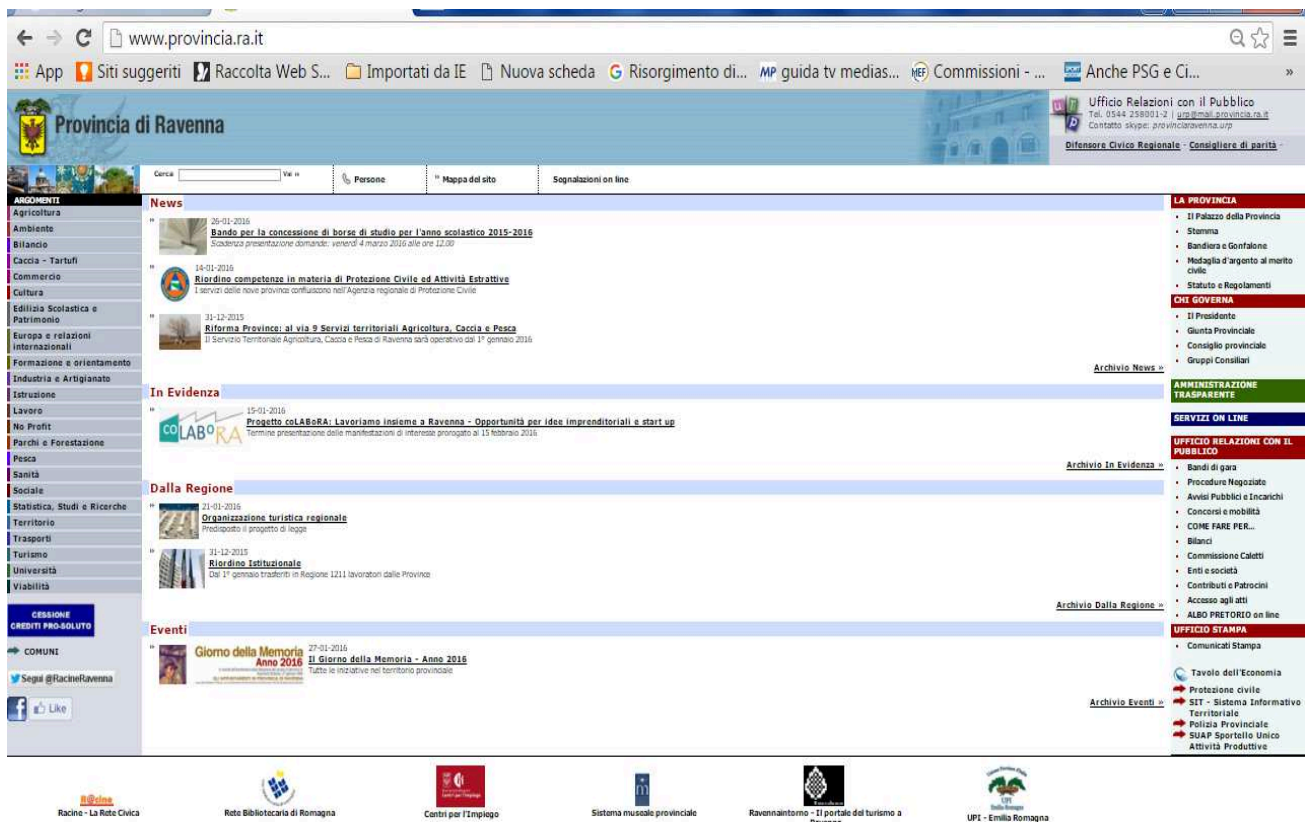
www.provincia.ra.it

App Siti suggeriti Raccolta Web S... Importati da IE Nuova scheda Risorgimento di... MP guida tv medias... Commissioni - ... Anche PSG e Ci... »

Provincia di Ravenna

Ufficio Relazioni con il Pubblico
Tel. 0544 258001-2 | urp@mail.provincia.ra.it
Contatto skype: provinciaravenna.urp
Difensore Civico Regionale - Consigliere di parità -

Cerca Vai » Persone » Mappa del sito Segnalazioni on line

ARGOMENTI
Agricoltura
Ambiente
Bilancio
Caccia - Tartufi
Commercio
Cultura
Edilizia Scolastica e Patrimonio
Europa e relazioni internazionali
Formazione e orientamento
Industria e Artigianato
Istruzione
Lavoro
No Profit
Parchi e Forestazione
Pesca
Sanità
Sociale
Statistica, Studi e Ricerche
Territorio
Trasporti
Turismo
Università
Viabilità

CESSIONE CREDITI PRO-SOLUTO
COMUNI
Segui @RacineRavenna
Like

News

26-01-2016
Bando per la concessione di borse di studio per l'anno scolastico 2015-2016
Scadenza presentazione domande: venerdì 4 marzo 2016 alle ore 12.00

14-01-2016
Riordino competenze in materia di Protezione Civile ed Attività Estrattive
I servizi delle nove province confluiscono nell'Agenzia regionale di Protezione Civile

31-12-2015
Riforma Province: al via 9 Servizi territoriali Agricoltura, Caccia e Pesca
Il Servizio Territoriale Agricoltura, Caccia e Pesca di Ravenna sarà operativo dal 1° gennaio 2016

Archivio News »

In Evidenza

15-01-2016
Progetto coLABoRA: Lavoriamo insieme a Ravenna - Opportunità per idee imprenditoriali e start up
Termine presentazione delle manifestazioni di interesse prorogato al 15 febbraio 2016

Archivio In Evidenza »

Dalla Regione

21-01-2016
Organizzazione turistica regionale
Predisposto il progetto di legge

31-12-2015
Riordino Istituzionale
Dal 1° gennaio trasferiti in Regione 1211 lavoratori dalle Province

Archivio Dalla Regione »

Eventi

Giorno della Memoria Anno 2016
27-01-2016
Il Giorno della Memoria - Anno 2016
Tutte le iniziative nel territorio provinciale

Archivio Eventi »

LA PROVINCIA
Il Palazzo della Provincia
Stemma
Bandiera e Gonfalone
Medaglia d'argento al merito civile
Statuto e Regolamenti
CHI GOVERNA
Il Presidente
Giunta Provinciale
Consiglio provinciale
Gruppi Consiliari
AMMINISTRAZIONE TRASPARENTE
SERVIZI ON LINE
UFFICIO RELAZIONI CON IL PUBBLICO
Bandi di gara
Procedure Negoziate
Avvisi Pubblici e Incarichi
Concorsi e mobilità
COME FARE PER...
Bilanci
Commissione Caletti
Enti e società
Contributi e Patrocini
Accesso agli atti
ALBO PRETORIO on line
UFFICIO STAMPA
Comunicati Stampa
Tavolo dell'Economia
Protezione civile
SIT - Sistema Informativo Territoriale
Polizia Provinciale
SUAP Sportello Unico Attività Produttive

Racine - La Rete Civica
Rete Bibliotecaria di Romagna
Centri per l'Impiego
Sistema museale provinciale
Ravennaintorno - Il portale del turismo a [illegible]
UPI - Emilia Romagna